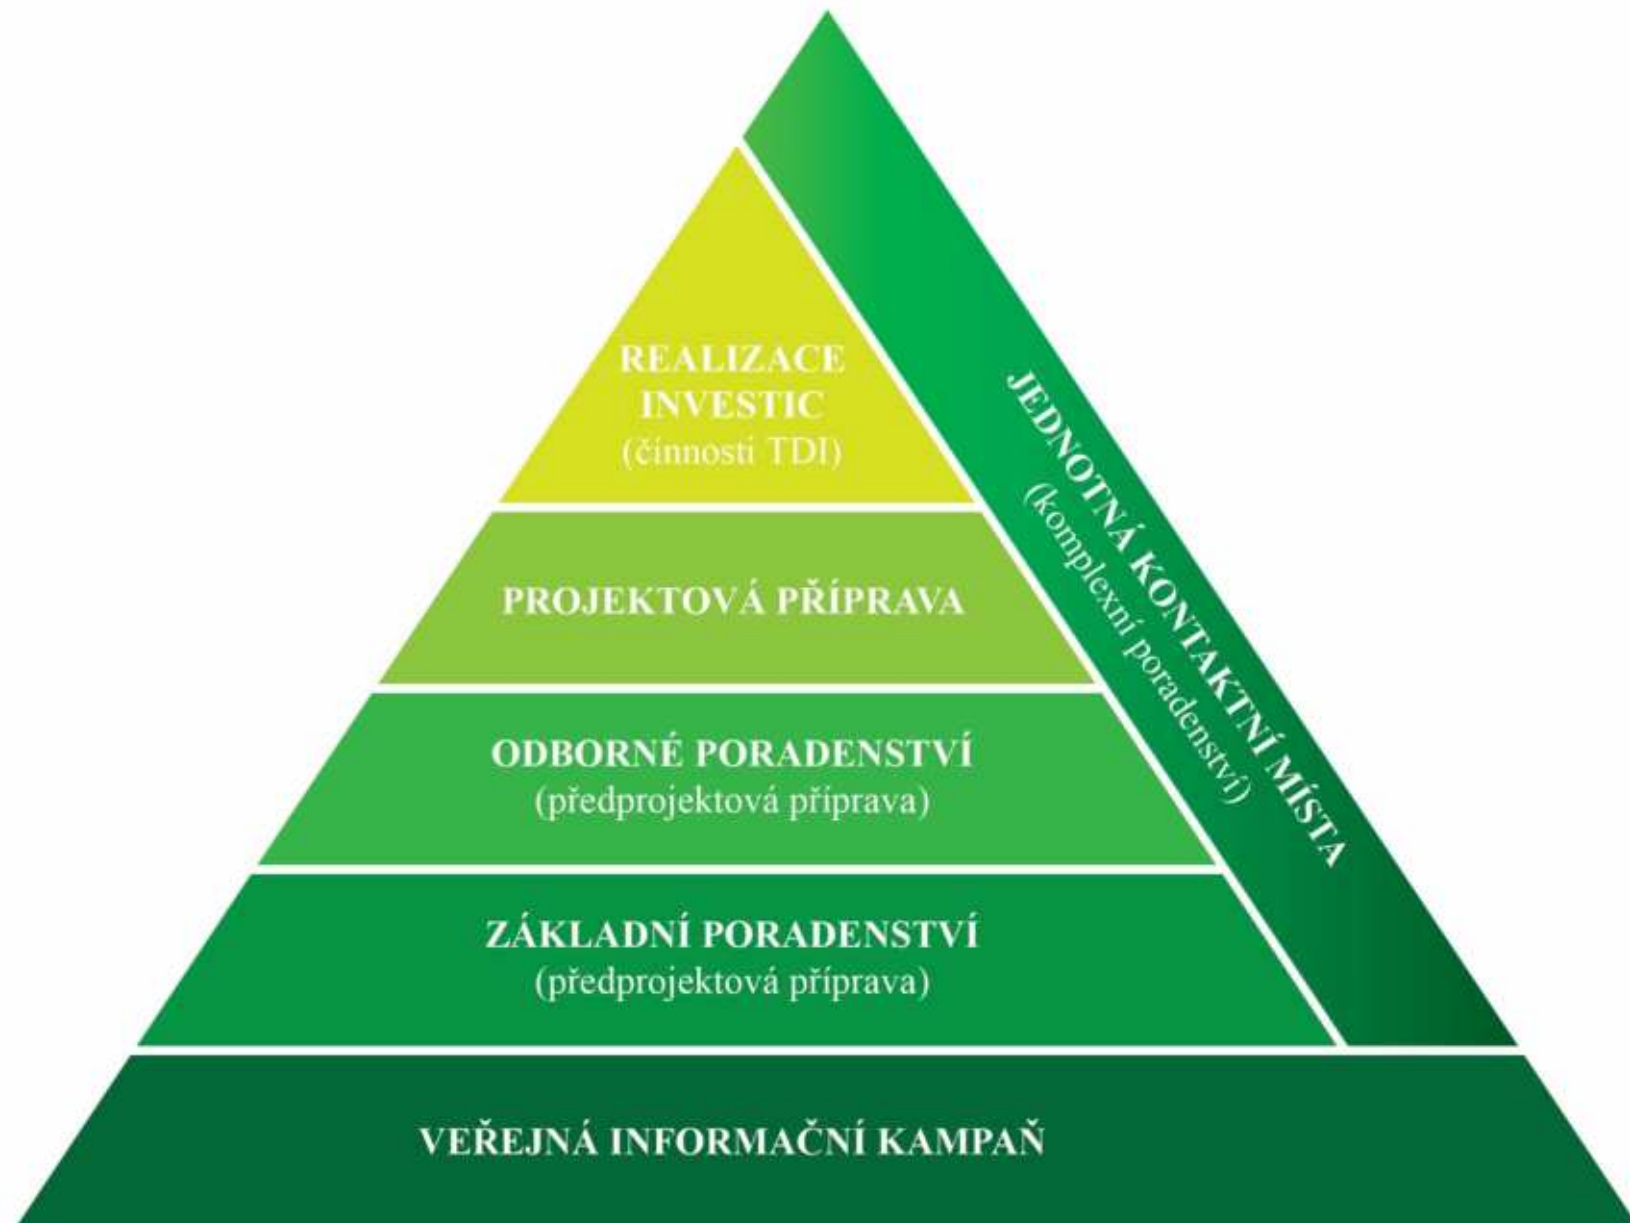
REALIZACE INVESTIC
(činnosti TDI)

PROJEKTOVÁ PŘÍPRAVA

ODBORNÉ PORADENSTVÍ
(předprojektová příprava)

ZÁKLADNÍ PORADENSTVÍ
(předprojektová příprava)

JEDNOTNÁ KONTAKTNÍ MÍSTA
(komplexní poradenství)

VEŘEJNÁ INFORMAČNÍ KAMPAŇ